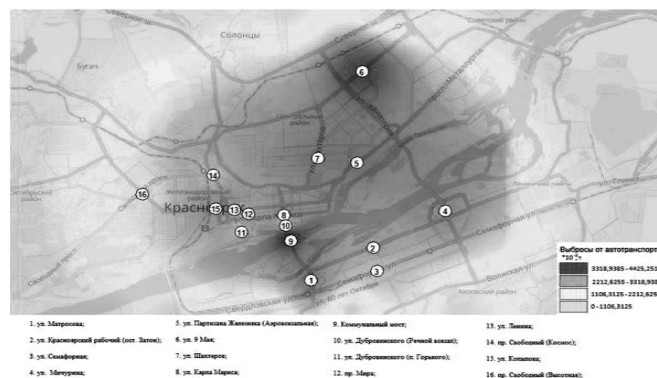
Солонцы

Бугач

Красно

Выбросы от автотранспорт
"SO₂"

3318,9385 - 4425,251

2212,6255 - 3318,938

1106,3125 - 2212,625

0 - 1106,3125

1
2
3
4
5
6
7
8
9
10
11
12
13
14
15
16

1. ул. Матросова;
2. ул. Красноярский рабочий (ост. Затон);
3. ул. Семафорная;
4. ул. Мичурина;
5. ул. Партизана Железняка (Аэровокзальная);
6. ул. 9 Мая;
7. ул. Шахтеров;
8. ул. Карла Маркса;
9. Коммунальный мост;
10. ул. Дубровинского (Речной вокзал);
11. ул. Дубровинского (п. Горького);
12. пр. Мира;
13. ул. Ленина;
14. пр. Свободный (Космос);
15. ул. Копылова;
16. пр. Свободный (Высотная);